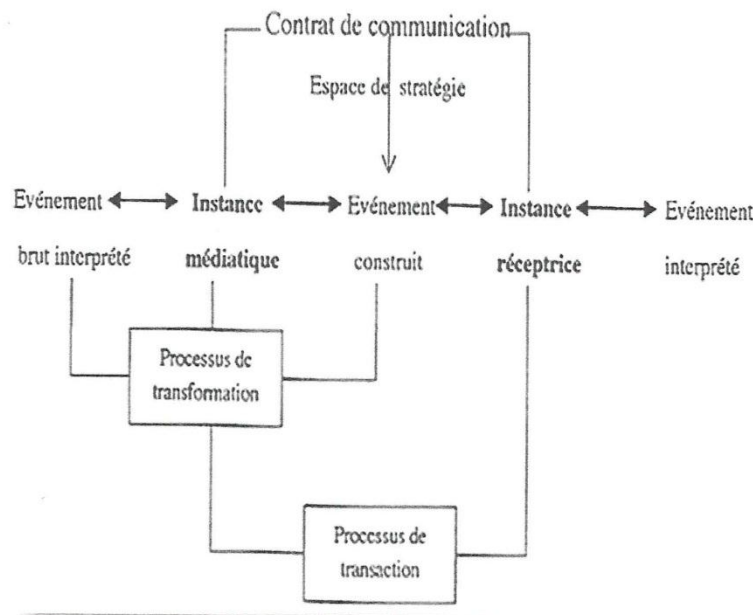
Contrat de communication

Espace de stratégie

Evénement brut interprété

Instance médiatique

Evénement construit

Instance réceptrice

Evénement interprété

Processus de transformation

Processus de transaction